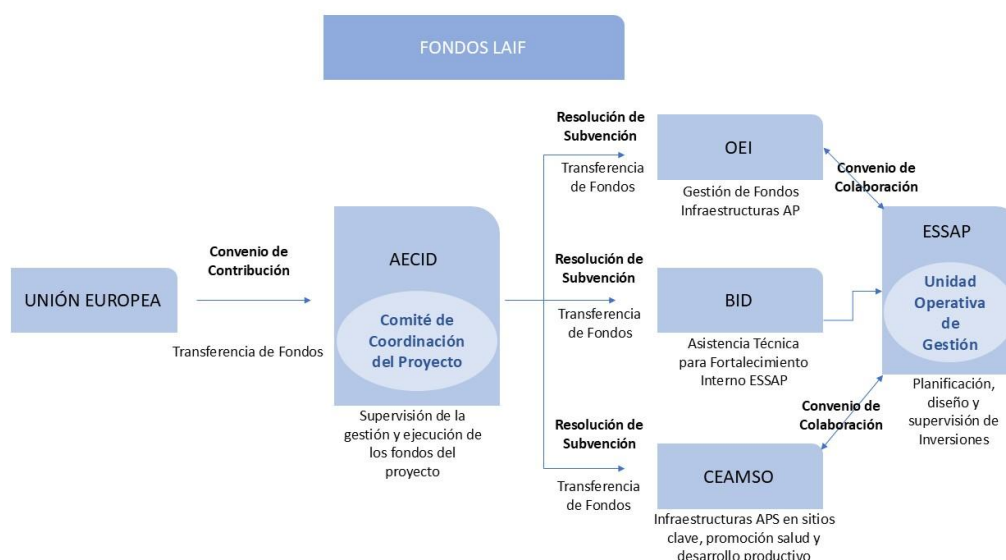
FONDOS LAIF

UNIÓN EUROPEA

Convenio de Contribución

Transferencia de Fondos

AECID

Comité de Coordinación del Proyecto

Supervisión de la gestión y ejecución de los fondos del proyecto

Resolución de Subvención

Transferencia de Fondos

OEI

Gestión de Fondos Infraestructuras AP

Convenio de Colaboración

Resolución de Subvención

Transferencia de Fondos

BID

Asistencia Técnica para Fortalecimiento Interno ESSAP

Resolución de Subvención

Transferencia de Fondos

CEAMSO

Infraestructuras APS en sitios clave, promoción salud y desarrollo productivo

Convenio de Colaboración

ESSAP

Unidad Operativa de Gestión

Planificación, diseño y supervisión de Inversiones